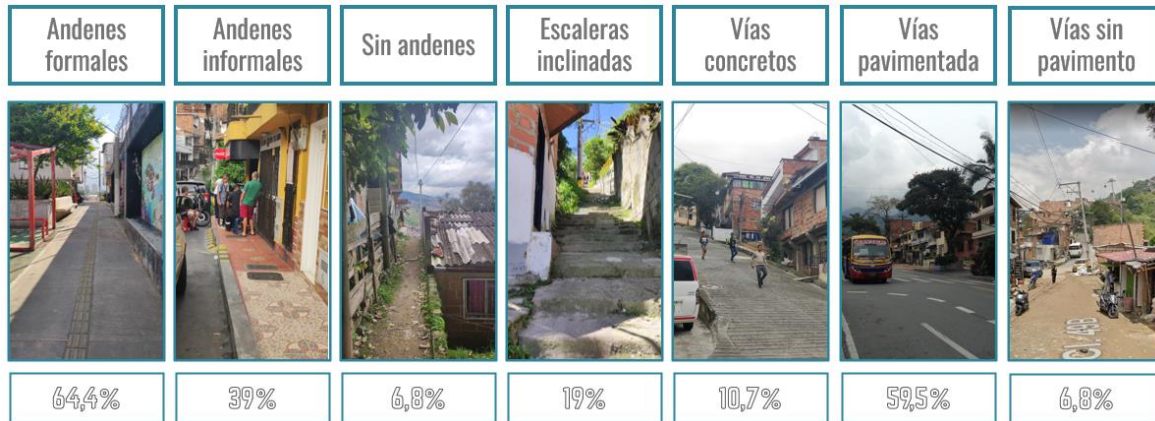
| Andenes formales | Andenes informales | Sin andenes | Escaleras inclinadas | Vías concretos | Vías pavimentada | Vías sin pavimento |
|---|---|---|---|---|---|---|
| 64,4% | 39% | 6,8% | 19% | 10,7% | 59,5% | 6,8% |

CL 49B